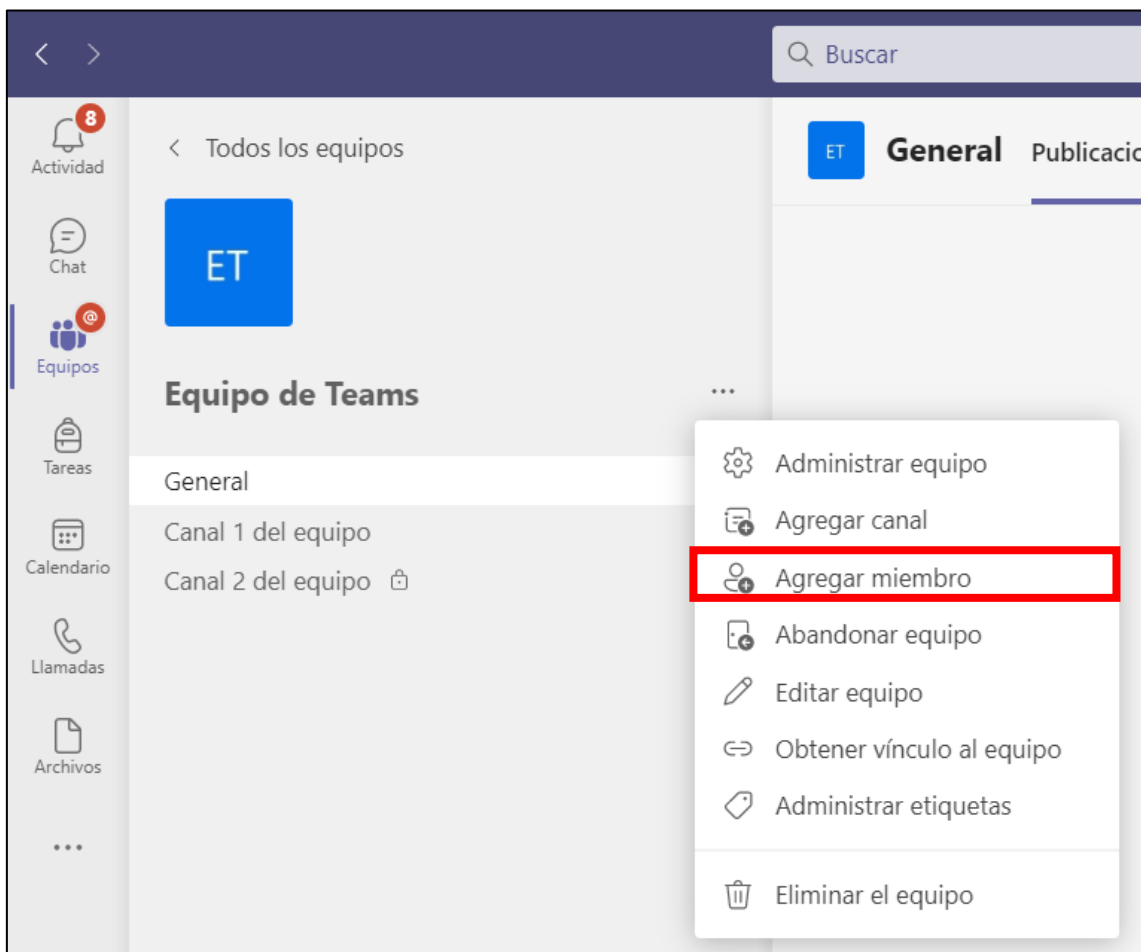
Buscar

8
Actividad
Chat
Equipos
Tareas
Calendario
Llamadas
Archivos
...

Todos los equipos

ET

Equipo de Teams ...

General
Canal 1 del equipo
Canal 2 del equipo

ET General Publicacio

Administrar equipo
Agregar canal
Agregar miembro
Abandonar equipo
Editar equipo
Obtener vínculo al equipo
Administrar etiquetas
Eliminar el equipo